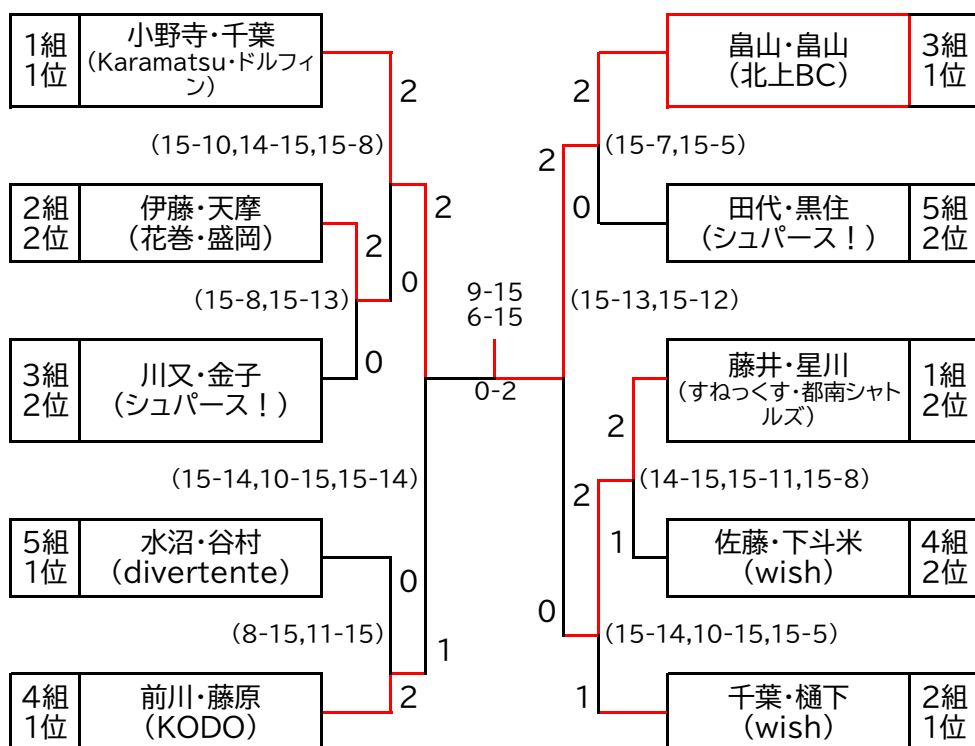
1組 1位

小野寺・千葉
(Karamatsu・ドルフィン)

2

(15-10,14-15,15-8)

2

2組 2位

伊藤・天摩
(花巻・盛岡)

2

0

(15-8,15-13)

3組 2位

川又・金子
(シュパース!)

0

(15-14,10-15,15-14)

5組 1位

水沼・谷村
(divertente)

0

(8-15,11-15)

1

4組 1位

前川・藤原
(KODO)

2

9-15
6-15

0-2

畠山・畠山
(北上BC)

3組 1位

2

(15-7,15-5)

2

0

田代・黒住
(シュパース!)

5組 2位

(15-13,15-12)

藤井・星川
(すねっくす・都南シャトルズ)

1組 2位

2

(14-15,15-11,15-8)

2

1

佐藤・下斗米
(wish)

4組 2位

0

(15-14,10-15,15-5)

1

千葉・樋下
(wish)

2組 1位